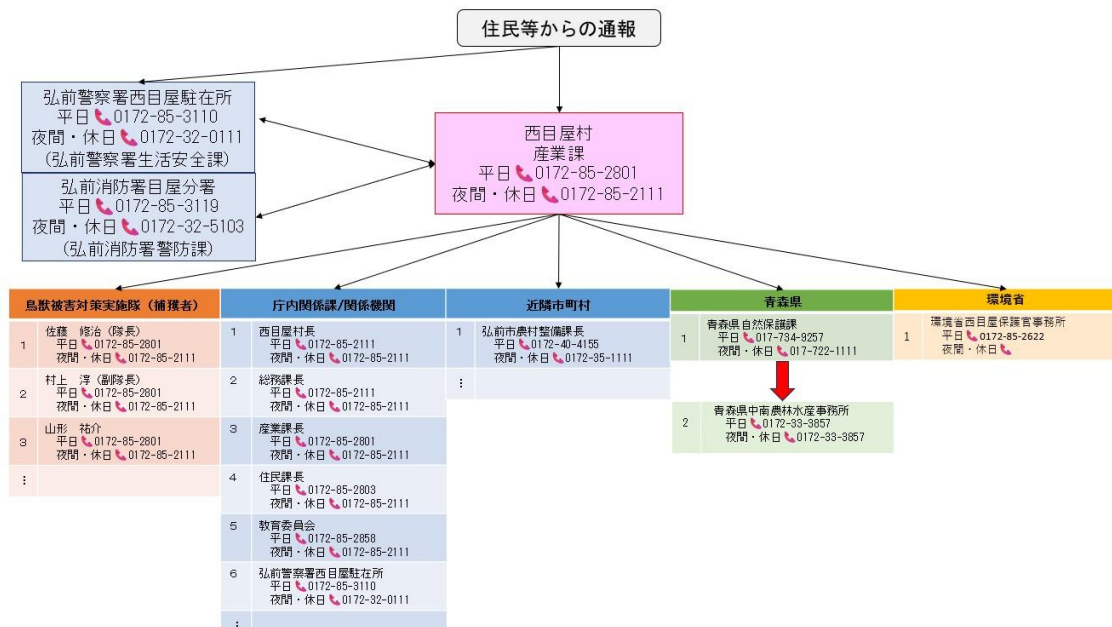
住民等からの通報

弘前警察署西目屋駐在所
平日 0172-85-3110
夜間・休日 0172-32-0111
(弘前警察署生活安全課)

弘前消防署目屋分署
平日 0172-85-3119
夜間・休日 0172-32-5103
(弘前消防署警防課)

西目屋村
産業課
平日 0172-85-2801
夜間・休日 0172-85-2111

| 鳥獣被害対策実施隊（捕獲者） | |
|---|---|
| 1 | 佐藤 修治（隊長）平日 0172-85-2801 夜間・休日 0172-85-2111 |
| 2 | 村上 淳（副隊長）平日 0172-85-2801 夜間・休日 0172-85-2111 |
| 3 | 山形 祐介 平日 0172-85-2801 夜間・休日 0172-85-2111 |
| ⋮ | |

| 庁内関係課/関係機関 | |
|---|---|
| 1 | 西目屋村長 平日 0172-85-2111 夜間・休日 0172-85-2111 |
| 2 | 総務課長 平日 0172-85-2111 夜間・休日 0172-85-2111 |
| 3 | 産業課長 平日 0172-85-2801 夜間・休日 0172-85-2111 |
| 4 | 住民課長 平日 0172-85-2803 夜間・休日 0172-85-2111 |
| 5 | 教育委員会 平日 0172-85-2858 夜間・休日 0172-85-2111 |
| 6 | 弘前警察署西目屋駐在所 平日 0172-85-3110 夜間・休日 0172-32-0111 |
| ⋮ | |

| 近隣市町村 | |
|---|---|
| 1 | 弘前市農村整備課長 平日 0172-40-4155 夜間・休日 0172-35-1111 |
| ⋮ | |

| 青森県 | |
|---|---|
| 1 | 青森県自然保護課 平日 017-734-9257 夜間・休日 017-722-1111 |
| 2 | 青森県中南農林水産事務所 平日 0172-33-3857 夜間・休日 0172-33-3857 |

| 環境省 | |
|---|---|
| 1 | 環境省西目屋保護官事務所 平日 0172-85-2622 夜間・休日 |